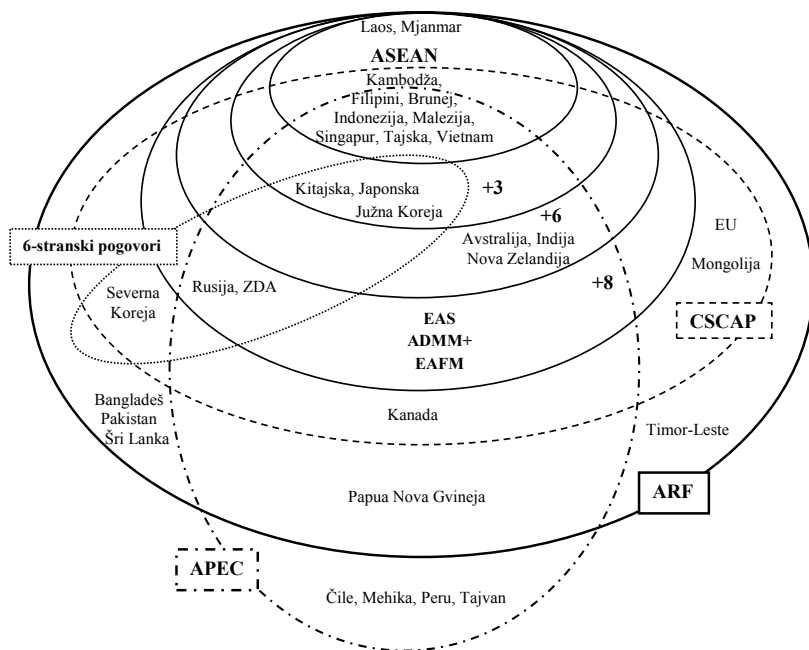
Laos, Mjanmar

ASEAN
Kambodža, Filipini, Brunej, Indonezija, Malezija, Singapur, Tajska, Vietnam

Kitajska, Japonska
Južna Koreja

+3

+6

Avstralija, Indija
Nova Zelandija

EU

Mongolija

6-stranski pogovori

Rusija, ZDA

Severna Koreja

+8

CSCAP

EAS
ADMM+
EAFM

Bangladeš
Pakistan
Šri Lanka

Kanada

Timor-Leste

Papua Nova Gvineja

ARF

APEC

Čile, Mehika, Peru, Tajvan